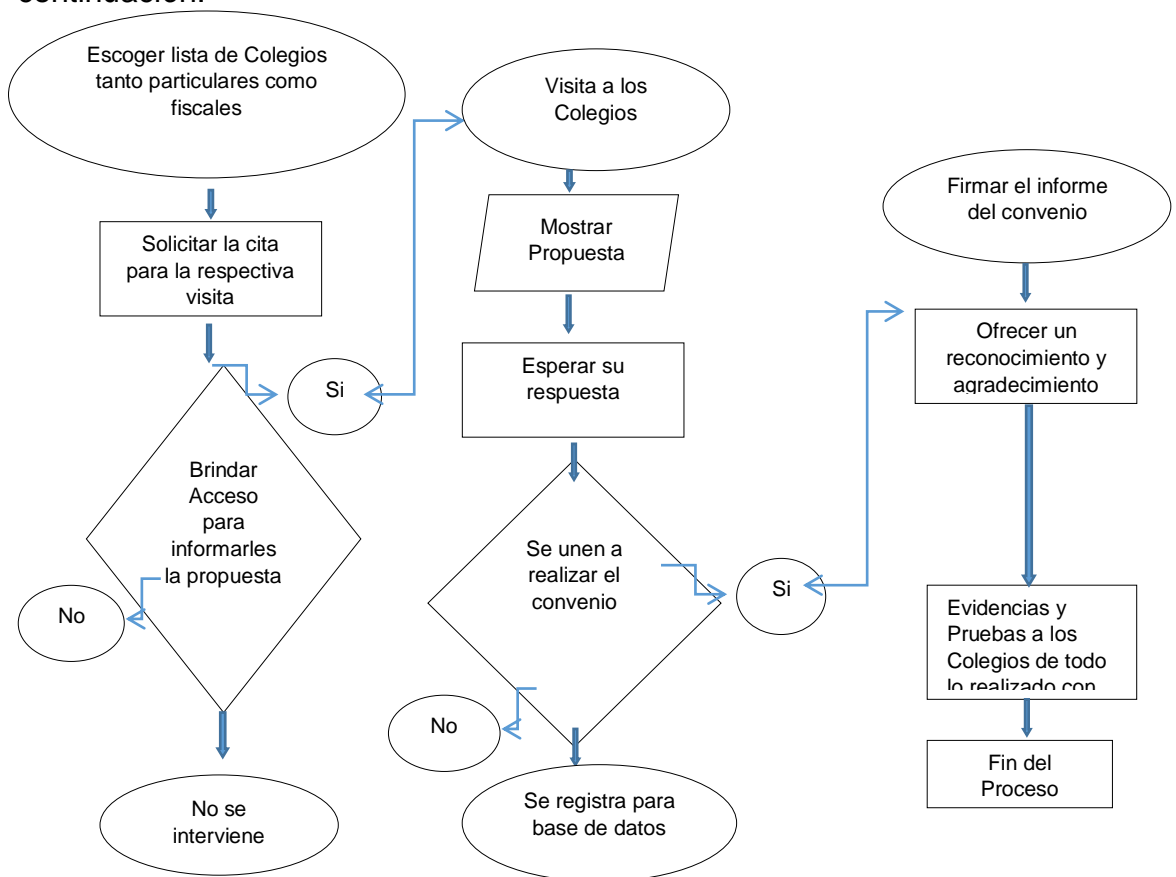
continuación:

Escoger lista de Colegios tanto particulares como fiscales

Solicitar la cita para la respectiva visita

Brindar Acceso para informarles la propuesta

Si

No

No se interviene

Visita a los Colegios

Mostrar Propuesta

Esperar su respuesta

Se unen a realizar el convenio

Si

No

Se registra para base de datos

Firmar el informe del convenio

Ofrecer un reconocimiento y agradecimiento

Evidencias y Pruebas a los Colegios de todo lo realizado con

Fin del Proceso